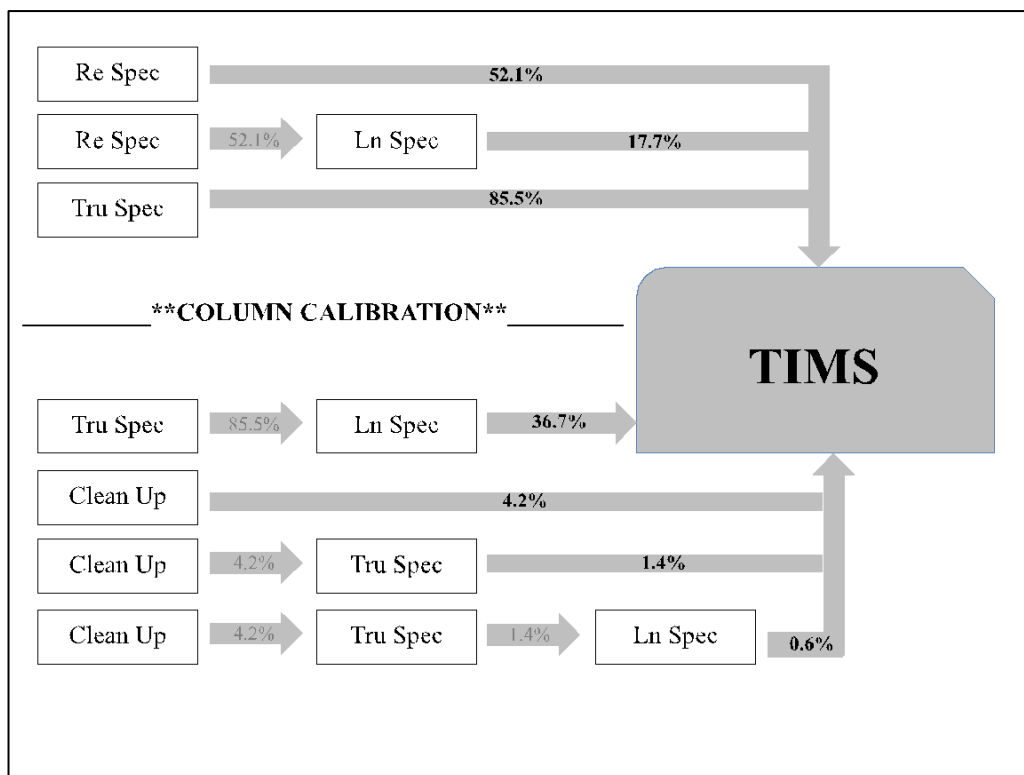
Re Spec 52.1%

Re Spec 52.1% Ln Spec 17.7%

Tru Spec 85.5%

__________**COLUMN CALIBRATION**_________

TIMS

Tru Spec 85.5% Ln Spec 36.7%

Clean Up 4.2%

Clean Up 4.2% Tru Spec 1.4%

Clean Up 4.2% Tru Spec 1.4% Ln Spec 0.6%